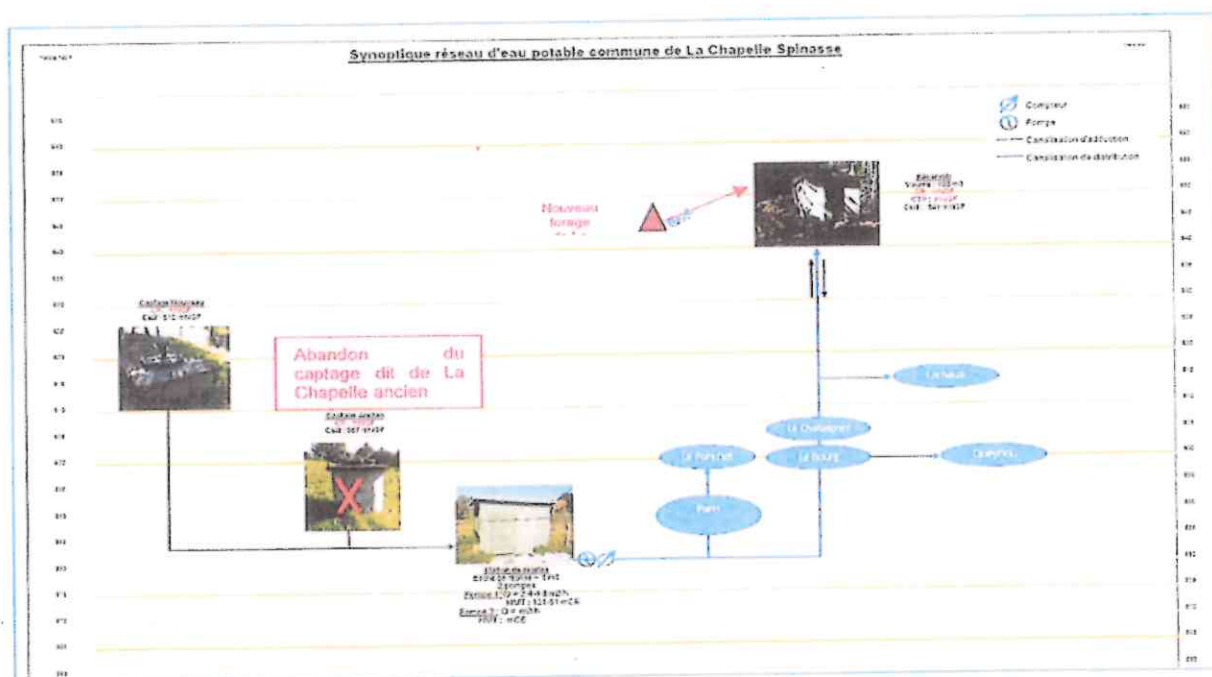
Synoptique réseau d'eau potable commune de La Chapelle Spinasse

Compteur
Pompe
Canalisation d'adduction
Canalisation de distribution

Nouveau forage

Réservoir
Volume : 100 m3
Cote : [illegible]

Captage Nouveau
Cote : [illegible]

Abandon du captage dit de La Chapelle ancien

Captage Ancien
Cote : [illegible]

Station de reprise
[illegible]
2 pompes
Pompe 1 : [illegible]
HMT : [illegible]
Pompe 2 : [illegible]
HMT : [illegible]

La Chataignier
Le Bourg
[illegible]
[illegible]
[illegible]
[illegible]